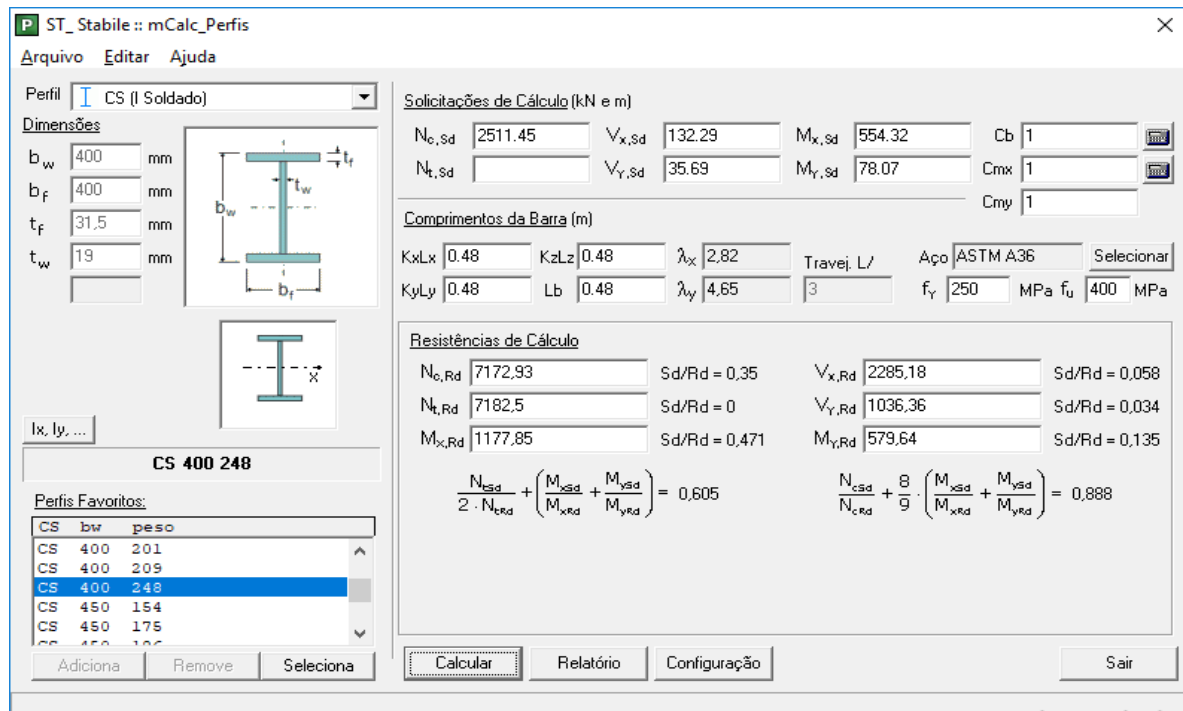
P ST_ Stabile :: mCalc_Perfis
×

Arquivo Editar Ajuda

Perfil CS (I Soldado)

Dimensões
$b_w$ 400 mm
$b_f$ 400 mm
$t_f$ 31,5 mm
$t_w$ 19 mm

$t_f$
$t_w$
$b_w$
$b_f$

x

Ix, Iy, ...

CS 400 248

Perfis Favoritos:

| CS | bw | peso |
|---|---|---|
| CS | 400 | 201 |
| CS | 400 | 209 |
| CS | 400 | 248 |
| CS | 450 | 154 |
| CS | 450 | 175 |

Adiciona Remove Seleciona

Solicitações de Cálculo (kN e m)
$N_{c,Sd}$ 2511.45 $V_{x,Sd}$ 132.29 $M_{x,Sd}$ 554.32 Cb 1
$N_{t,Sd}$ $V_{Y,Sd}$ 35.69 $M_{Y,Sd}$ 78.07 Cmx 1
Cmy 1

Comprimentos da Barra (m)
KxLx 0.48 KzLz 0.48 $\lambda_X$ 2,82 Travej. L/ Aço ASTM A36 Selecionar
KyLy 0.48 Lb 0.48 $\lambda_Y$ 4,65 3 $f_Y$ 250 MPa $f_u$ 400 MPa

Resistências de Cálculo
$N_{c,Rd}$ 7172,93 Sd/Rd = 0,35 $V_{x,Rd}$ 2285,18 Sd/Rd = 0,058
$N_{t,Rd}$ 7182,5 Sd/Rd = 0 $V_{Y,Rd}$ 1036,36 Sd/Rd = 0,034
$M_{x,Rd}$ 1177,85 Sd/Rd = 0,471 $M_{Y,Rd}$ 579,64 Sd/Rd = 0,135

$\frac{N_{tSd}}{2 \cdot N_{tRd}} + \left(\frac{M_{xSd}}{M_{xRd}} + \frac{M_{ySd}}{M_{yRd}}\right) = 0,605$

$\frac{N_{cSd}}{N_{cRd}} + \frac{8}{9} \cdot \left(\frac{M_{xSd}}{M_{xRd}} + \frac{M_{ySd}}{M_{yRd}}\right) = 0,888$

Calcular Relatório Configuração Sair